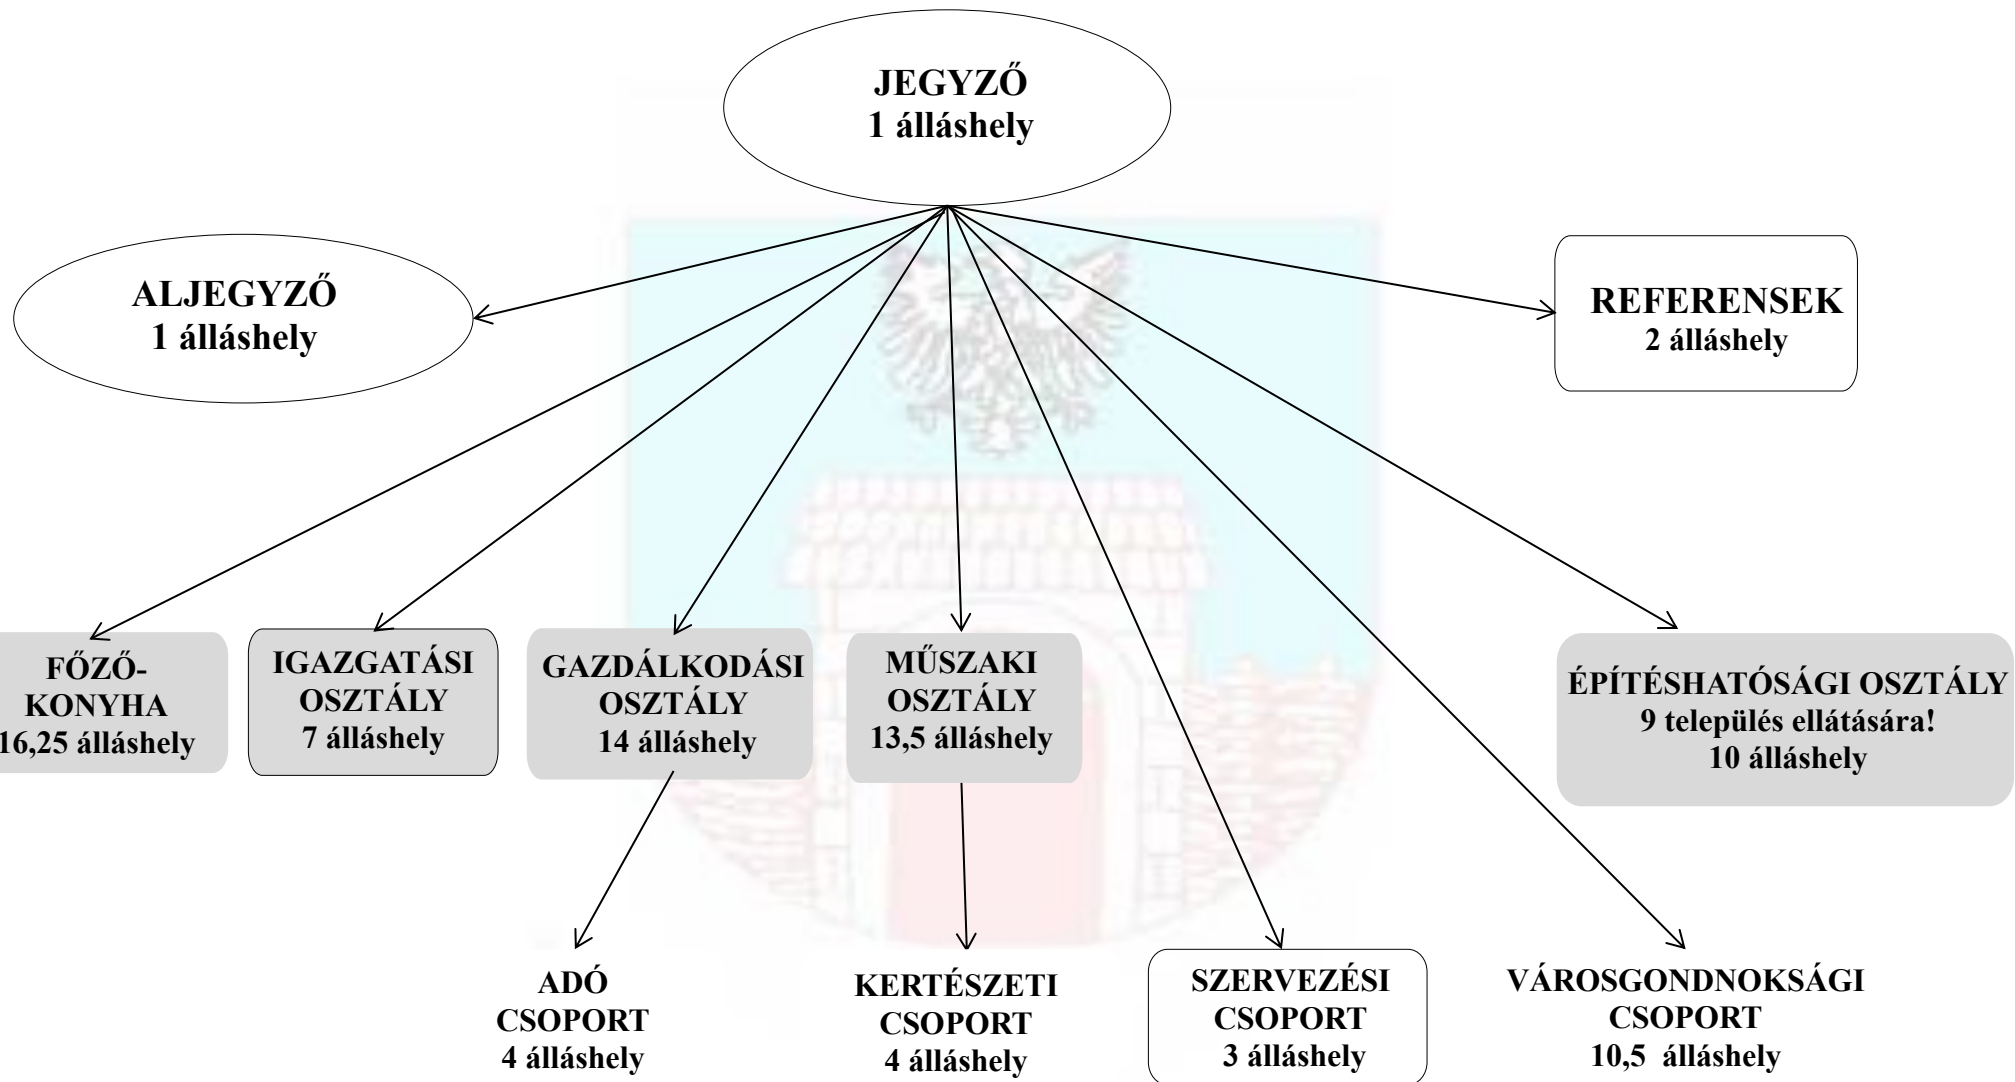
JEGYZŐ
1 álláshely

ALJEGYZŐ
1 álláshely

REFERENSEK
2 álláshely

FŐZŐ-KONYHA
16,25 álláshely

IGAZGATÁSI OSZTÁLY
7 álláshely

GAZDÁLKODÁSI OSZTÁLY
14 álláshely

MŰSZAKI OSZTÁLY
13,5 álláshely

ÉPÍTÉSHATÓSÁGI OSZTÁLY
9 település ellátására!
10 álláshely

ADÓ CSOPORT
4 álláshely

KERTÉSZETI CSOPORT
4 álláshely

SZERVEZÉSI CSOPORT
3 álláshely

VÁROSGONDNOKSÁGI CSOPORT
10,5 álláshely